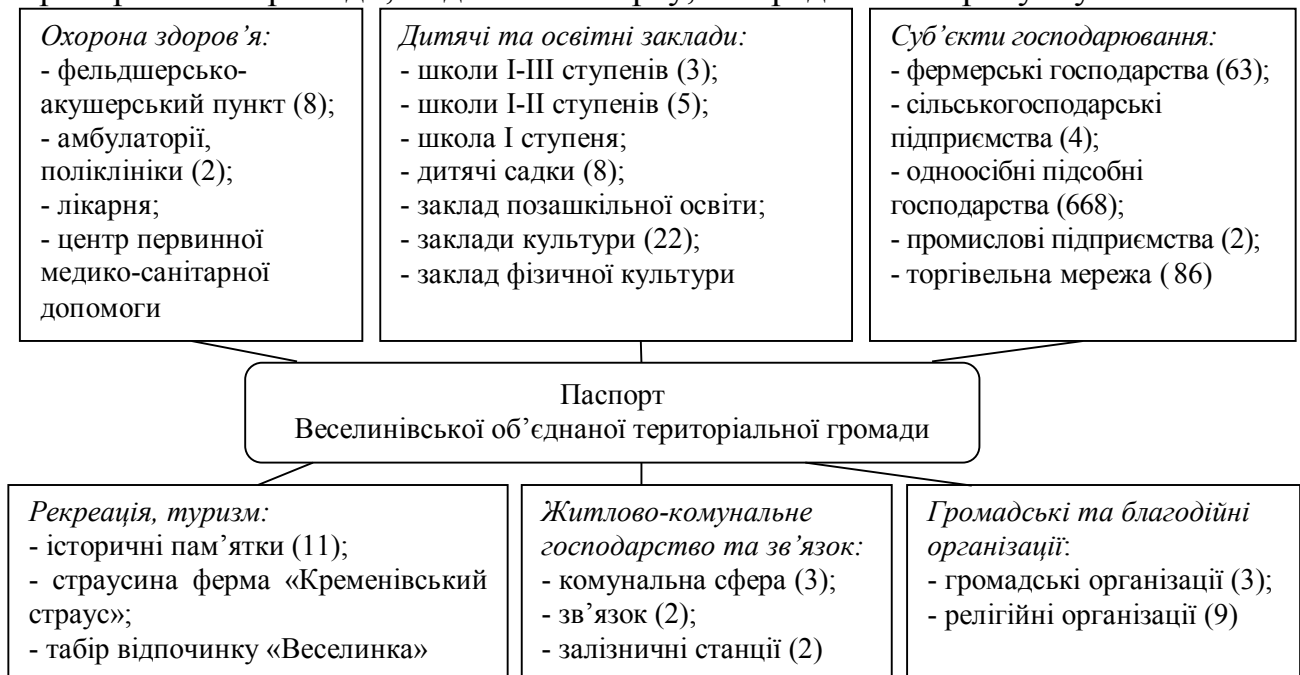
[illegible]

Охорона здоров'я:
- фельдшерсько-акушерський пункт (8);
- амбулаторії, поліклініки (2);
- лікарня;
- центр первинної медико-санітарної допомоги

Дитячі та освітні заклади:
- школи I-III ступенів (3);
- школи I-II ступенів (5);
- школа I ступеня;
- дитячі садки (8);
- заклад позашкільної освіти;
- заклади культури (22);
- заклад фізичної культури

Суб'єкти господарювання:
- фермерські господарства (63);
- сільськогосподарські підприємства (4);
- одноосібні підсобні господарства (668);
- промислові підприємства (2);
- торгівельна мережа ( 86)

Паспорт
Веселинівської об'єднаної територіальної громади

Рекреація, туризм:
- історичні пам'ятки (11);
- страусина ферма «Кременівський страус»;
- табір відпочинку «Веселинка»

Житлово-комунальне господарство та зв'язок:
- комунальна сфера (3);
- зв'язок (2);
- залізничні станції (2)

Громадські та благодійні організації:
- громадські організації (3);
- релігійні організації (9)